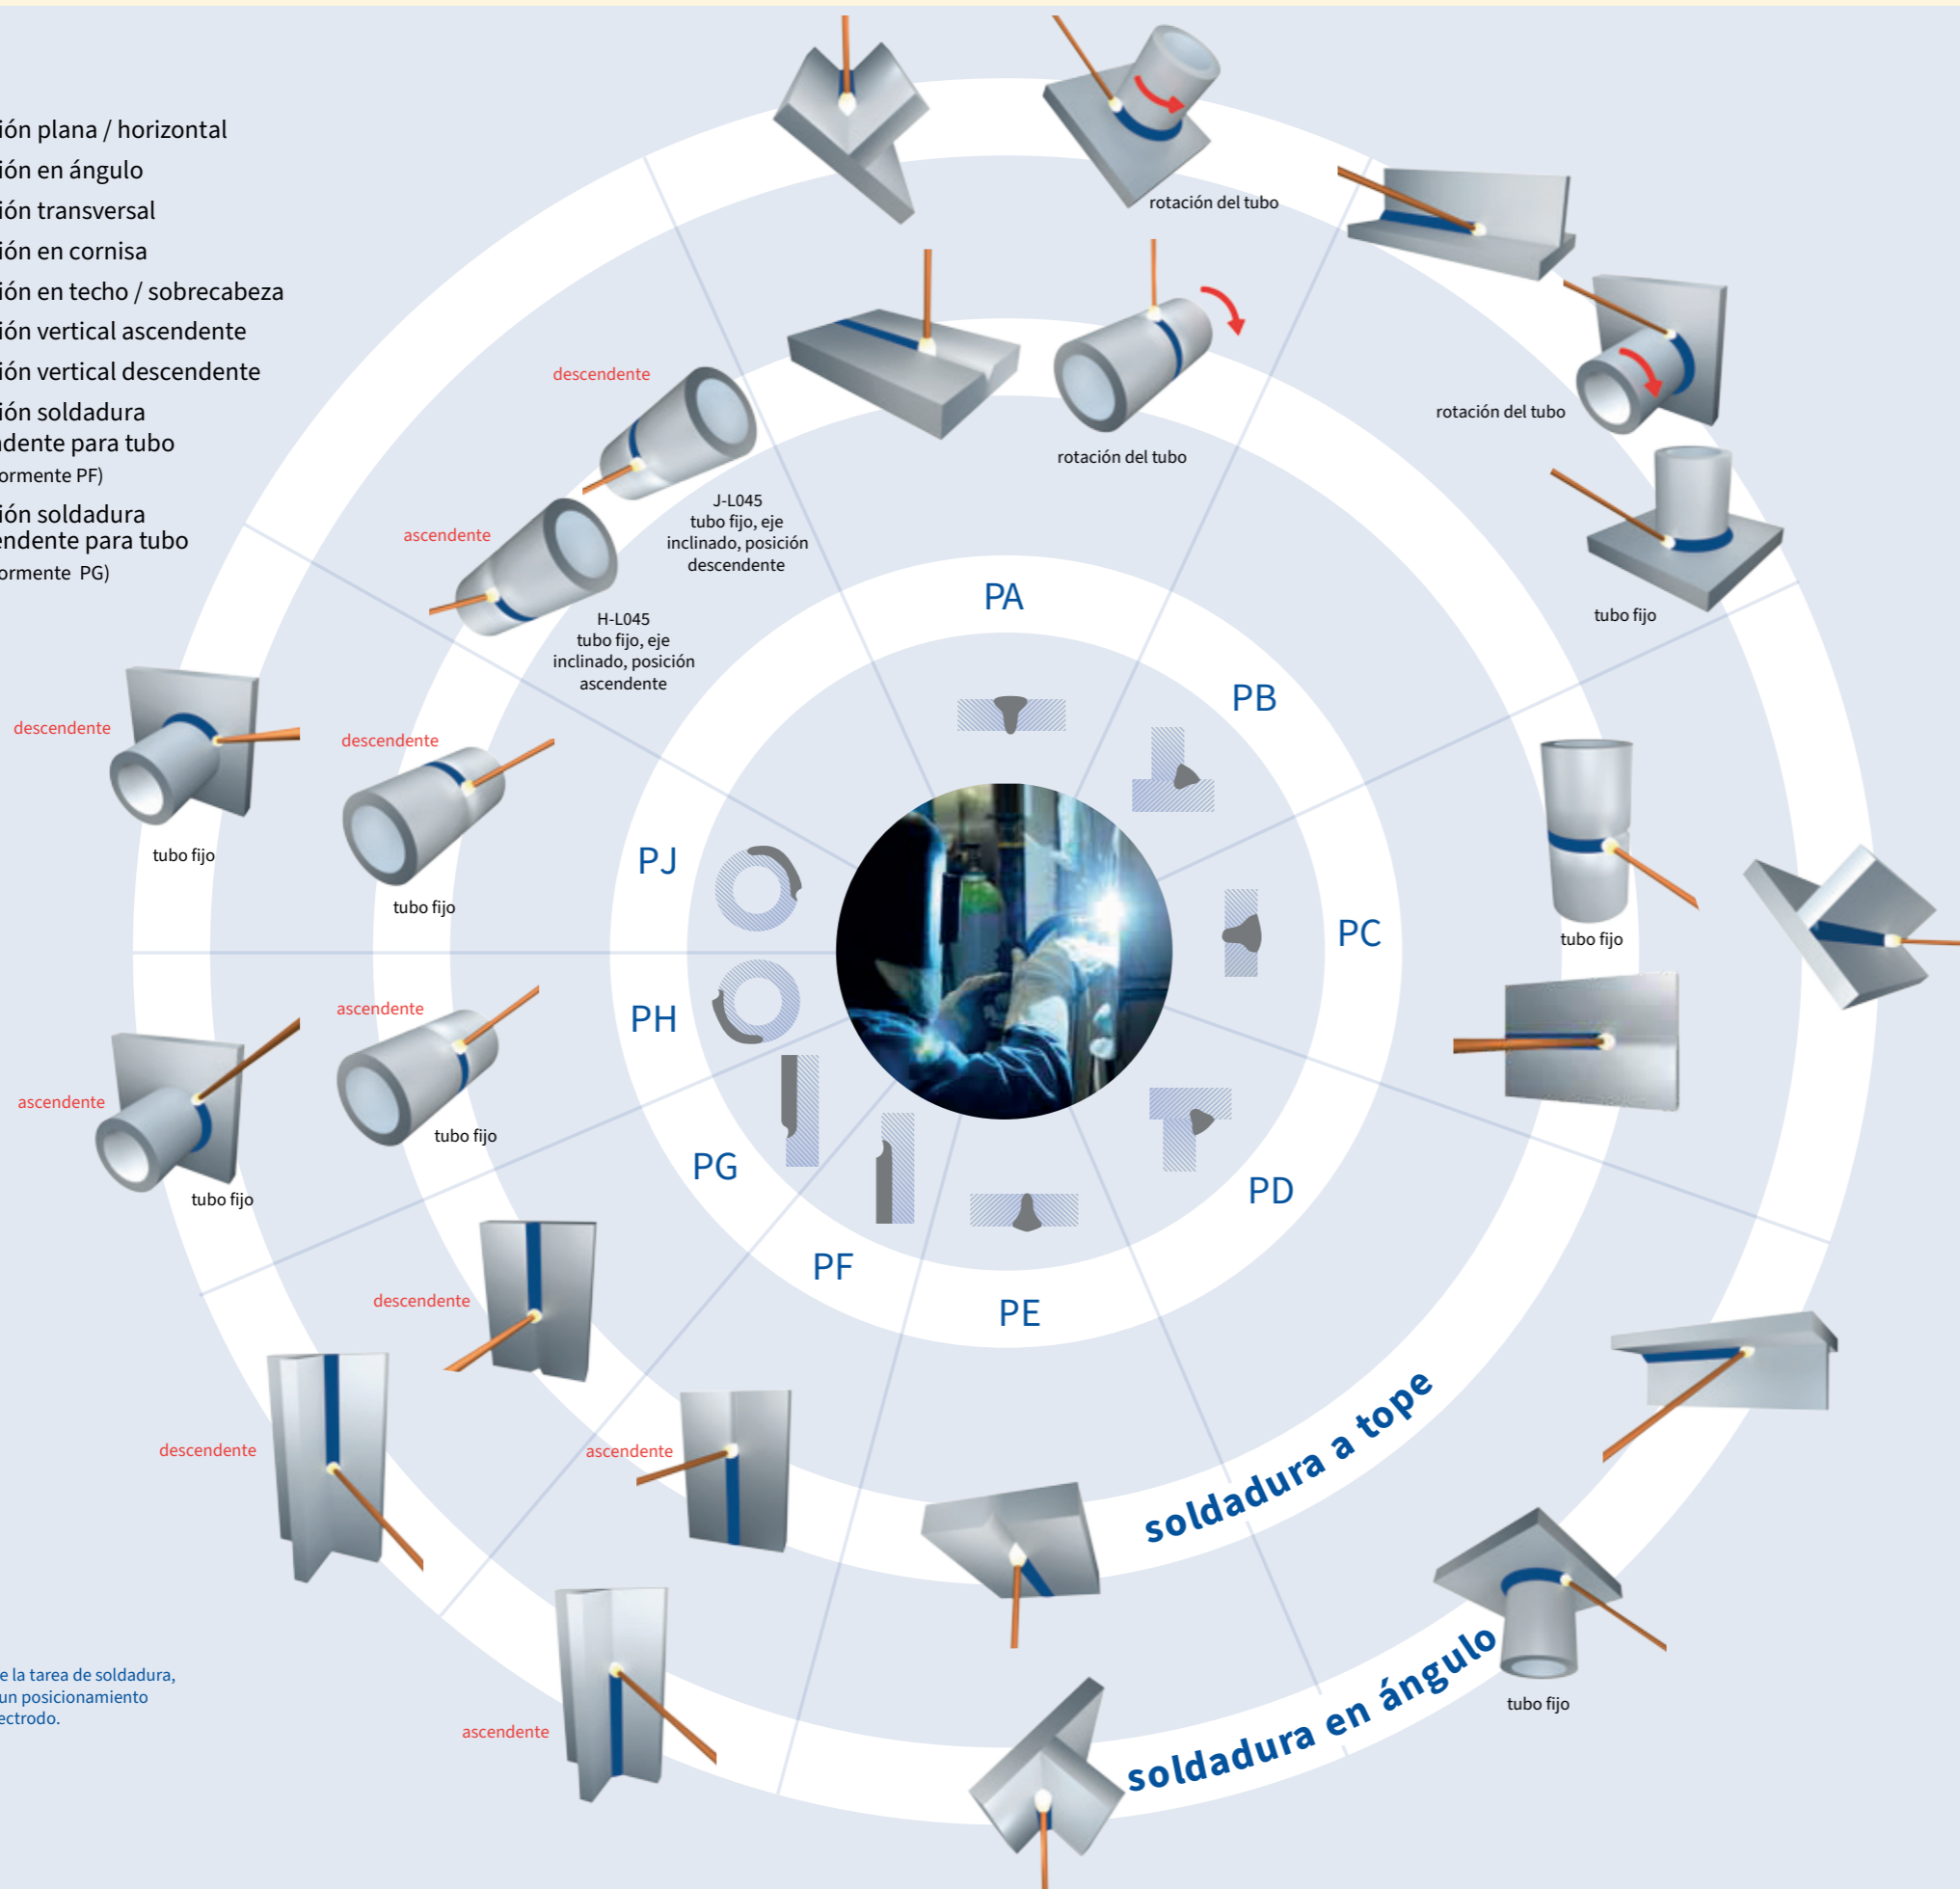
ión plana / horizontal
ión en ángulo
ión transversal
ión en cornisa
ión en techo / sobrecabeza
ión vertical ascendente
ión vertical descendente
ión soldadura
dente para tubo
ormente PF)
ión soldadura
endente para tubo
ormente PG)

rotación del tubo
rotación del tubo
rotación del tubo
descendente
ascendente
J-L045
tubo fijo, eje inclinado, posición descendente
H-L045
tubo fijo, eje inclinado, posición ascendente
tubo fijo
PA
PB
PC
PD
PE
PF
PG
PH
PJ
descendente
tubo fijo
descendente
tubo fijo
tubo fijo
ascendente
ascendente
tubo fijo
tubo fijo
descendente
descendente
ascendente
ascendente
soldadura a tope
soldadura en ángulo
tubo fijo

e la tarea de soldadura, un posicionamiento ectrodo.